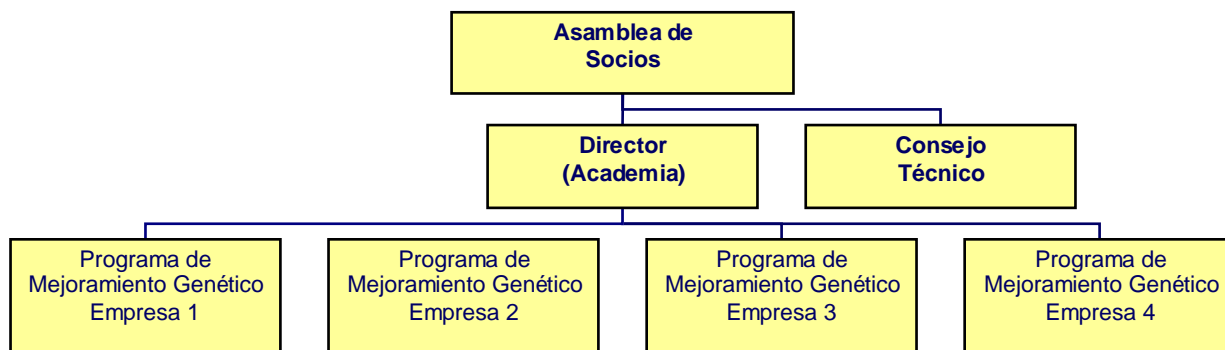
Asamblea de Socios

Director (Academia)

Consejo Técnico

Programa de Mejoramiento Genético Empresa 1

Programa de Mejoramiento Genético Empresa 2

Programa de Mejoramiento Genético Empresa 3

Programa de Mejoramiento Genético Empresa 4